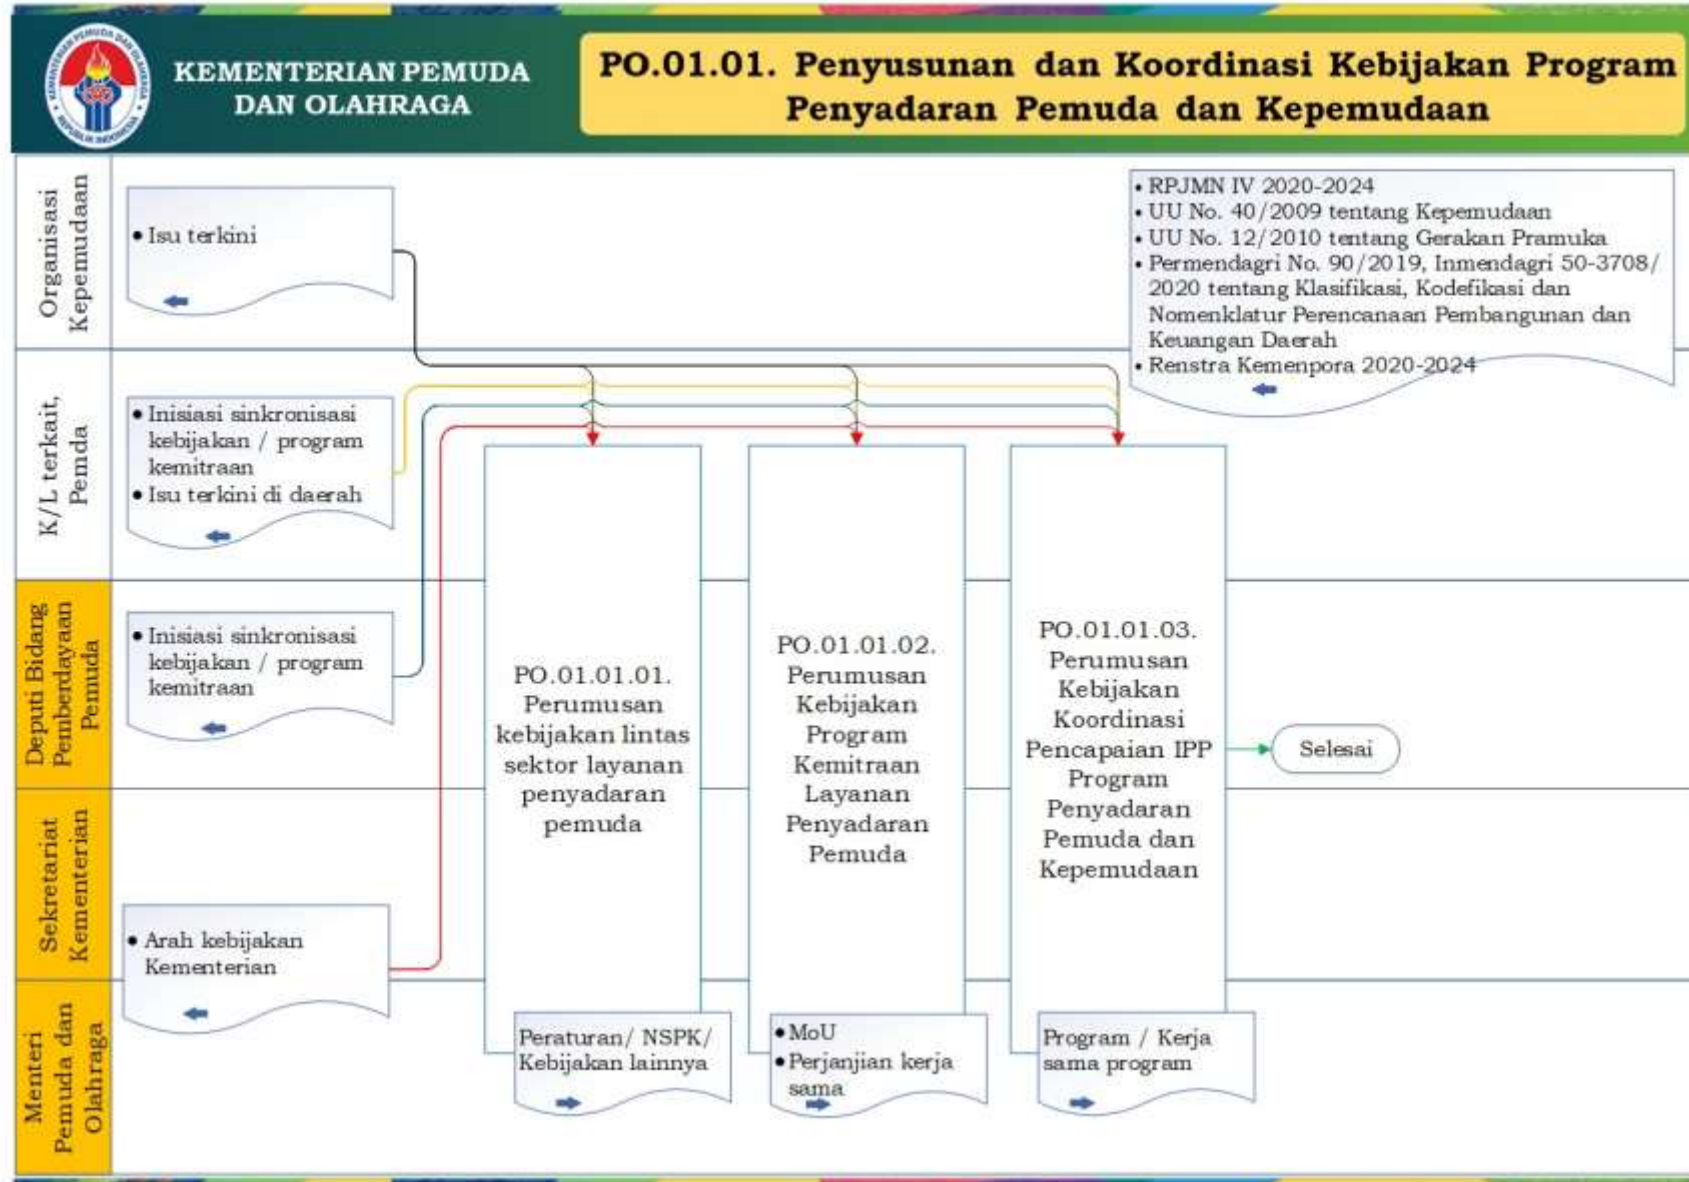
KEMENTERIAN PEMUDA DAN OLAHRAGA

PO.01.01. Penyusunan dan Koordinasi Kebijakan Program Penyadaran Pemuda dan Kepemudaan

Organisasi Kepemudaan

• Isu terkini

• RPJMN IV 2020-2024
• UU No. 40/2009 tentang Kepemudaan
• UU No. 12/2010 tentang Gerakan Pramuka
• Permendagri No. 90/2019, Inmendagri 50-3708/2020 tentang Klasifikasi, Kodefikasi dan Nomenklatur Perencanaan Pembangunan dan Keuangan Daerah
• Renstra Kemenpora 2020-2024

K/L terkait, Pemda

• Inisiasi sinkronisasi kebijakan / program kemitraan
• Isu terkini di daerah

Deputi Bidang Pemberdayaan Pemuda

• Inisiasi sinkronisasi kebijakan / program kemitraan

PO.01.01.01. Perumusan kebijakan lintas sektor layanan penyadaran pemuda

PO.01.01.02. Perumusan Kebijakan Program Kemitraan Layanan Penyadaran Pemuda

PO.01.01.03. Perumusan Kebijakan Koordinasi Pencapaian IPP Program Penyadaran Pemuda dan Kepemudaan

Selesai

Sekretariat Kementerian

• Arah kebijakan Kementerian

Menteri Pemuda dan Olahraga

Peraturan/ NSPK/ Kebijakan lainnya

• MoU
• Perjanjian kerja sama

Program / Kerja sama program